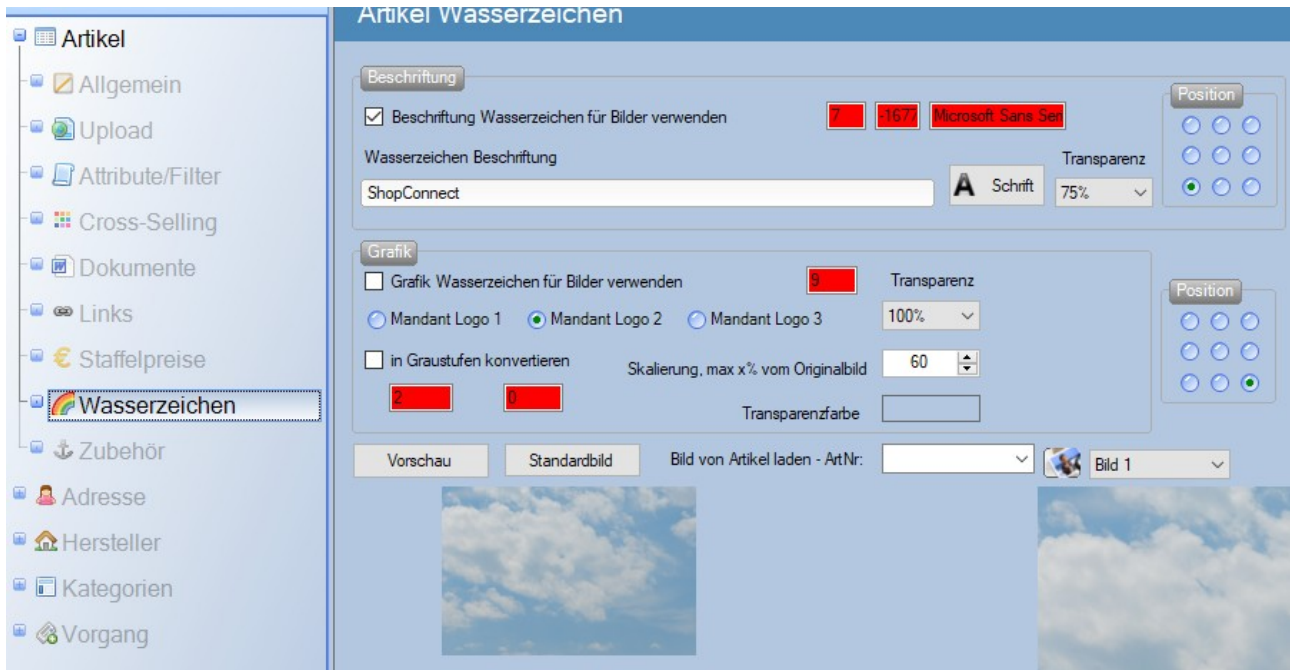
Artikel
Allgemein
Upload
Attribute/Filter
Cross-Selling
Dokumente
Links
Staffelpreise
Wasserzeichen
Zubehör
Adresse
Hersteller
Kategorien
Vorgang

Artikel Wasserzeichen

Beschriftung
Beschriftung Wasserzeichen für Bilder verwenden
7
-167
Microsoft Sans Seri
Position
Wasserzeichen Beschriftung
Transparenz
ShopConnect
Schrift
75%

Grafik
Grafik Wasserzeichen für Bilder verwenden
9
Transparenz
Position
Mandant Logo 1
Mandant Logo 2
Mandant Logo 3
100%
in Graustufen konvertieren
Skalierung, max x% vom Originalbild
60
2
0
Transparenzfarbe

Vorschau
Standardbild
Bild von Artikel laden - ArtNr:
Bild 1